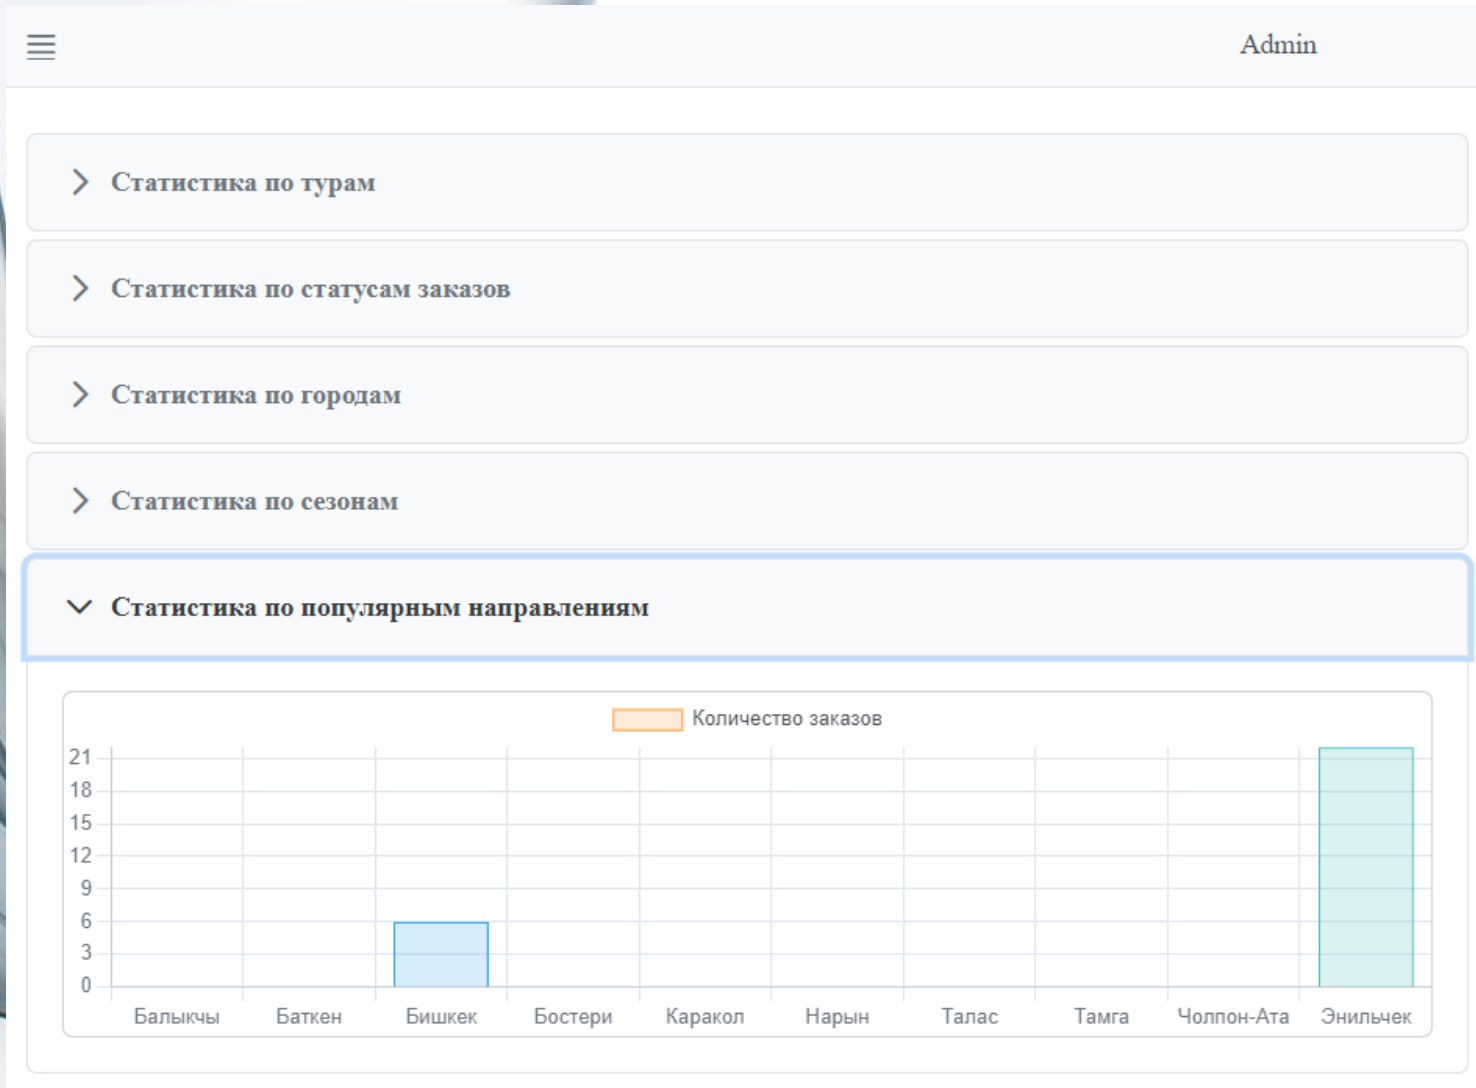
Admin

Статистика по турам

Статистика по статусам заказов

Статистика по городам

Статистика по сезонам

Статистика по популярным направлениям

Количество заказов

21
18
15
12
9
6
3
0

Балыкчы Баткен Бишкек Бостери Каракол Нарын Талас Тамга Чолпон-Ата Энильчек